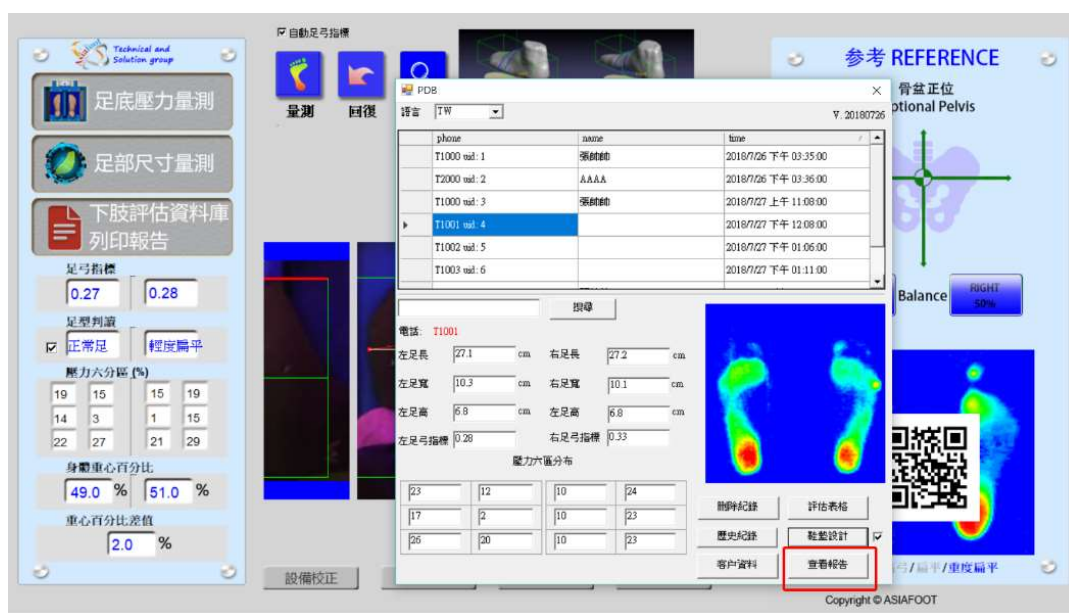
Technical and Solution group

足底壓力量測

足部尺寸量測

下肢評估資料庫
列印報告

足弓指標
0.27
0.28

足型判讀
☑ 正常足
輕度扁平

壓力六分區 (%)
| 19 | 15 | 15 | 19 |
|---|---|---|---|
| 14 | 3 | 1 | 15 |
| 22 | 27 | 21 | 29 |

身體重心百分比
49.0 %
51.0 %

重心百分比差值
2.0 %

☑ 自動足弓指標

量測
回復

設備校正

PDB
語言 TW
V. 20180726

| | phone | name | time |
|---|---|---|---|
| | T1000 uid: 1 | 張帥帥 | 2018/7/26 下午 03:35:00 |
| | T2000 uid: 2 | AAAA | 2018/7/26 下午 03:36:00 |
| | T1000 uid: 3 | 張帥帥 | 2018/7/27 上午 11:08:00 |
| ▸ | T1001 uid: 4 | | 2018/7/27 下午 12:08:00 |
| | T1002 uid: 5 | | 2018/7/27 下午 01:06:00 |
| | T1003 uid: 6 | | 2018/7/27 下午 01:11:00 |

搜尋

電話: T1001

左足長 27.1 cm 右足長 27.2 cm
左足寬 10.3 cm 右足寬 10.1 cm
左足高 6.8 cm 左足高 6.8 cm
左足弓指標 0.28 右足弓指標 0.33

壓力六區分布

| 23 | 12 | 10 | 24 |
|---|---|---|---|
| 17 | 2 | 10 | 23 |
| 26 | 20 | 10 | 23 |

刪除紀錄
評估表格
歷史紀錄
鞋墊設計 ☑
客戶資料
查看報告

参考 REFERENCE
骨盆正位
ptional Pelvis

Balance
RIGHT 50%

弓/扁平/重度扁平

Copyright © ASIAFOOT